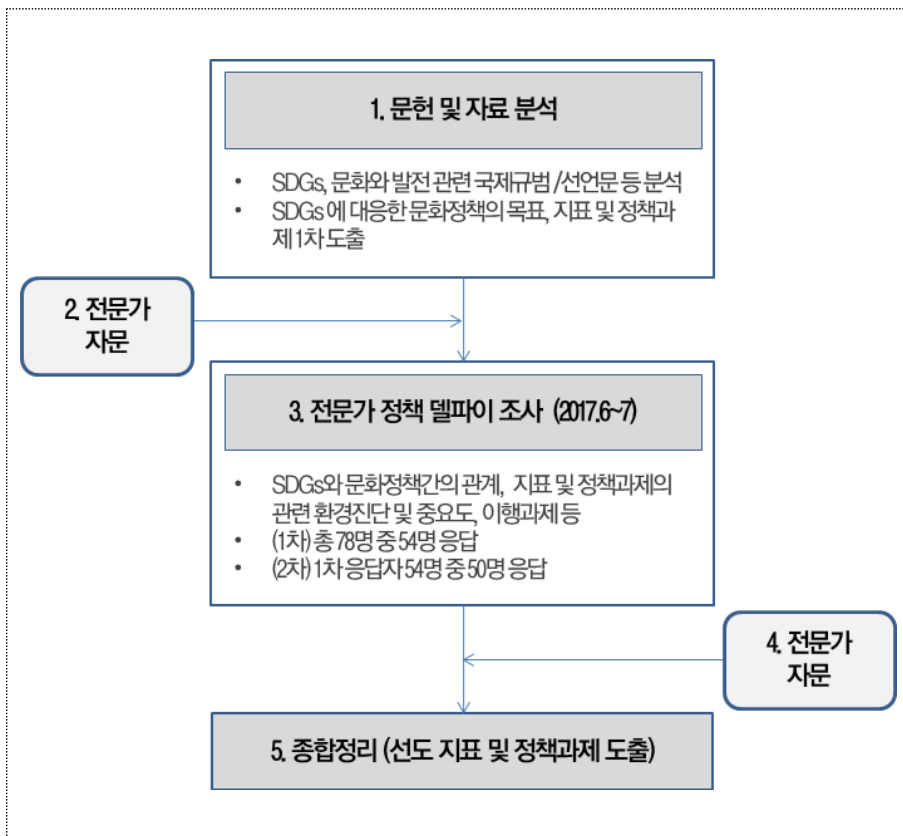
1. 문헌 및 자료 분석

- SDGs, 문화와 발전 관련 국제규범 /선언문 등 분석
- SDGs 에 대응한 문화정책의 목표, 지표 및 정책과제 1차 도출

2. 전문가 자문

3. 전문가 정책 델파이 조사 (2017.6~7)

- SDGs와 문화정책간의 관계, 지표 및 정책과제의 관련 환경진단 및 중요도, 이행과제 등
- (1차) 총 78명 중 54명 응답
- (2차) 1차 응답자 54명 중 50명 응답

4. 전문가 자문

5. 종합정리 (선도 지표 및 정책과제 도출)